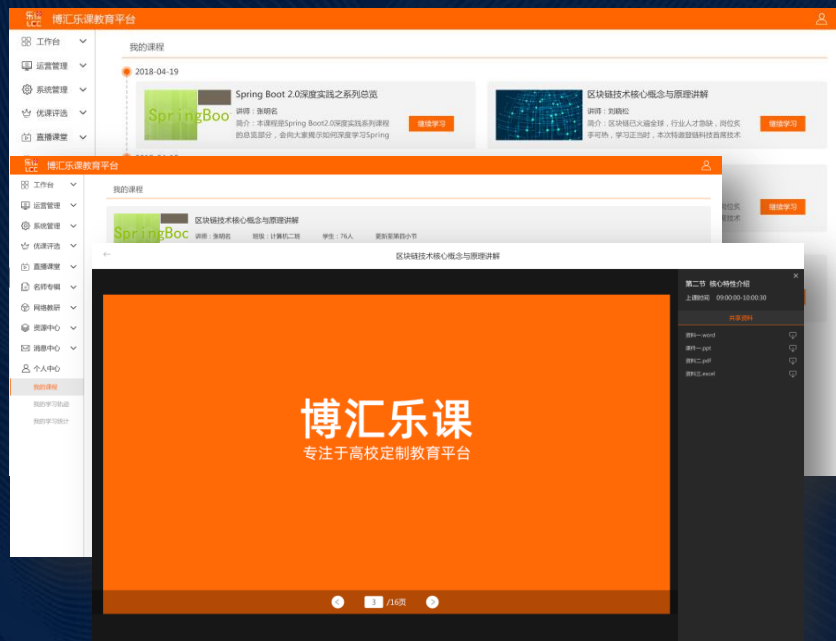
博汇乐课教育平台

工作台
运营管理
系统管理
优课评选
直播课堂

我的课程

2018-04-19

SpringBoo
Spring Boot 2.0深度实践之系列总览
讲师：张明名
简介：本课程是Spring Boot2.0深度实践系列课程的总览部分，会向大家揭示如何深度学习Spring
继续学习

区块链技术核心概念与原理讲解
讲师：刘晓松
简介：区块链已火遍全球，行业人才急缺，岗位炙手可热，学习正当时，本次特邀超链科技首席技术
继续学习

博汇乐课教育平台

工作台
运营管理
系统管理
优课评选
直播课堂
名师专辑
网络教研
资源中心
消息中心
个人中心
我的课程
我的学习轨迹
我的学习统计

我的课程

SpringBoc
区块链技术核心概念与原理讲解
讲师：张明名 班级：计算机二班 学生：76人 更新至第四小节

继续学习

区块链技术核心概念与原理讲解

博汇乐课
专注于高校定制教育平台

3 /16页

第二节 核心特性介绍
上课时间 09:00:00-10:00:30
共享资料
资料一.word
资料一.ppt
资料二.pdf
资料三.excel